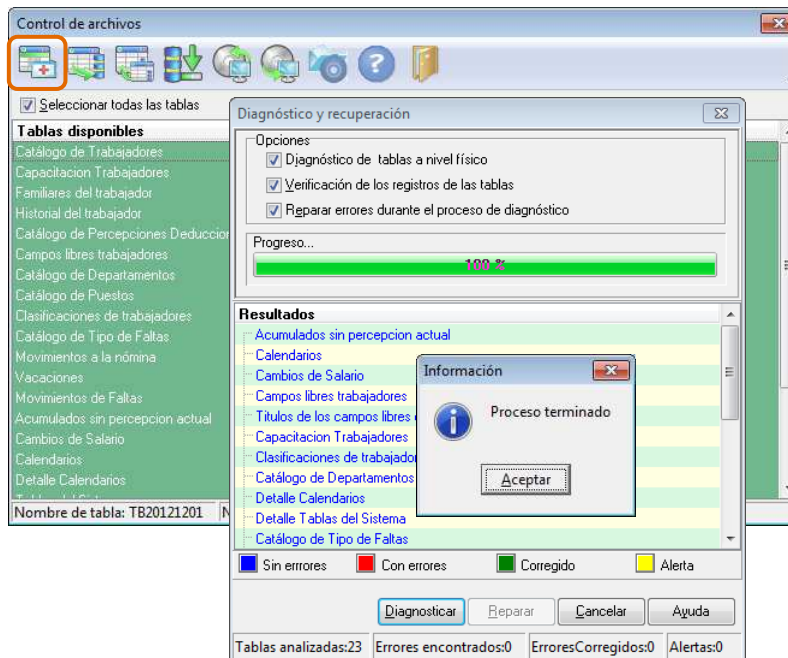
Control de archivos

Seleccionar todas las tablas

Tablas disponibles
Catálogo de Trabajadores
Capacitacion Trabajadores
Familiares del trabajador
Historial del trabajador
Catálogo de Percepciones Deduccio
Campos libres trabajadores
Catálogo de Departamentos
Catálogo de Puestos
Clasificaciones de trabajadores
Catálogo de Tipo de Faltas
Movimientos a la nómina
Vacaciones
Movimientos de Faltas
Acumulados sin percepcion actual
Cambios de Salario
Calendarios
Detalle Calendarios
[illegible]

Nombre de tabla: TB20121201 N

Diagnóstico y recuperación

Opciones
Diagnóstico de tablas a nivel físico
Verificación de los registros de las tablas
Reparar errores durante el proceso de diagnóstico

Progreso...
100 %

Resultados
Acumulados sin percepcion actual
Calendarios
Cambios de Salario
Campos libres trabajadores
Titulos de los campos libres
Capacitacion Trabajadores
Clasificaciones de trabajador
Catálogo de Departamentos
Detalle Calendarios
Detalle Tablas del Sistema
Catálogo de Tipo de Faltas

Información
Proceso terminado
Aceptar

Sin errores
Con errores
Corregido
Alerta

Diagnosticar
Reparar
Cancelar
Ayuda

Tablas analizadas:23
Errores encontrados:0
ErroresCorregidos:0
Alertas:0